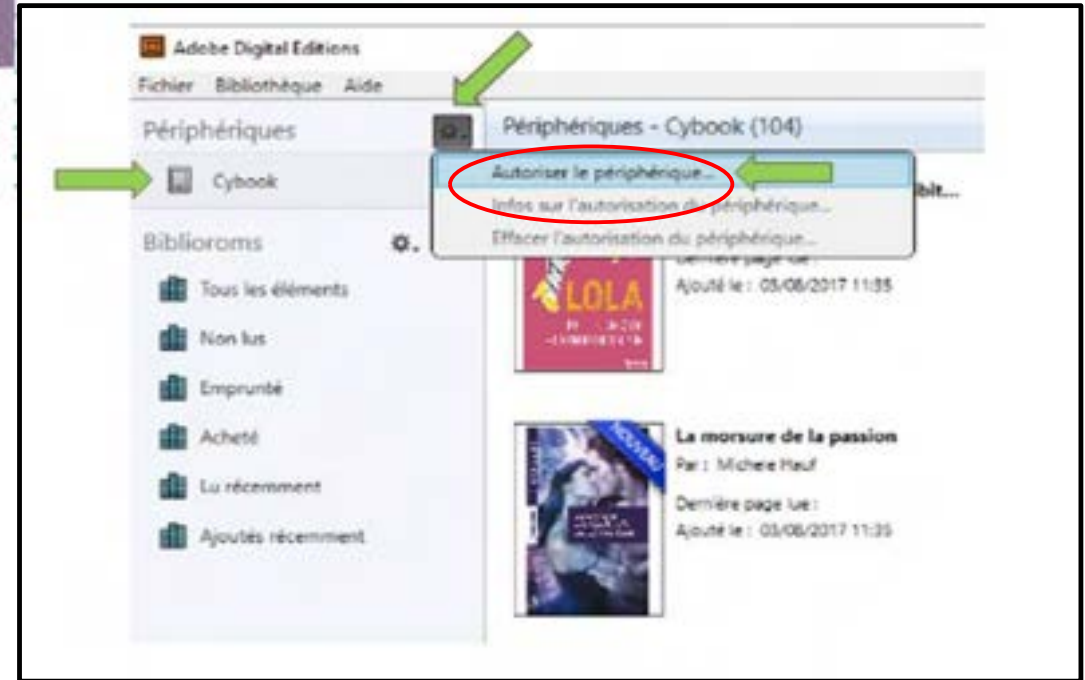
Adobe Digital Editions

Fichier Bibliothèque Aide

Périphériques

Cybook

Biblioroms

Tous les éléments

Non lus

Emprunté

Acheté

Lu récemment

Ajoutés récemment

Périphériques - Cybook (104)

Autoriser le périphérique...

Infos sur l'autorisation du périphérique...

Effacer l'autorisation du périphérique...

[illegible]bit...

Dernière page lue :

Ajouté le : 03/08/2017 11:35

LOLA

NOUVEAU

La morsure de la passion

Par : Michele Hauf

Dernière page lue :

Ajouté le : 03/08/2017 11:35